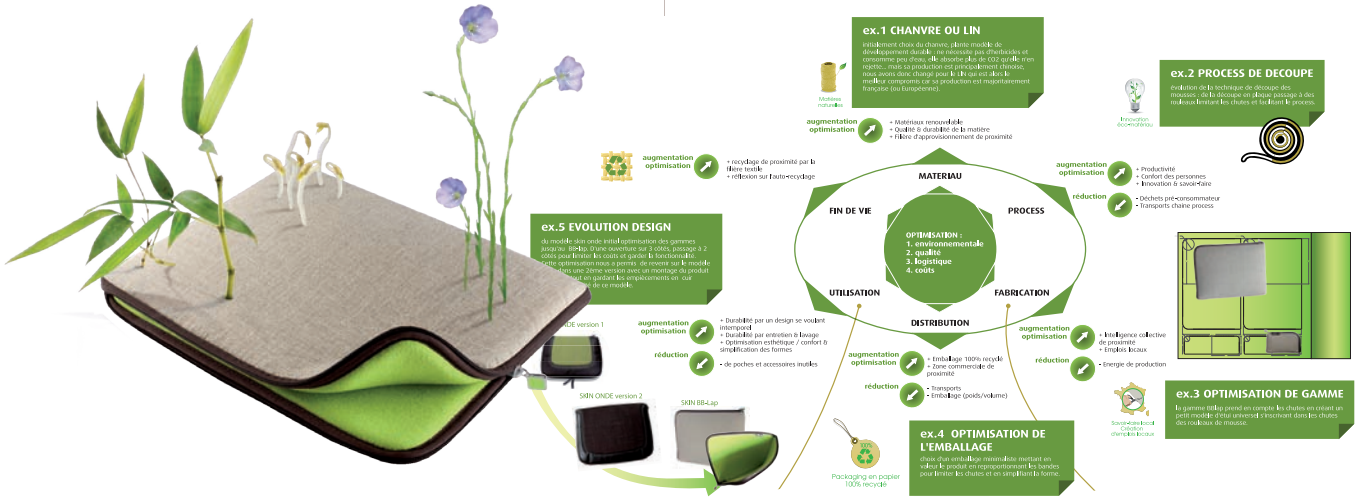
ex.1 CHANVRE OU LIN

initialement choix du chanvre, plante modèle de développement durable : ne nécessite pas d'herbicides et consomme peu d'eau, elle absorbe plus de CO2 qu'elle n'en rejette... mais sa production est principalement chinoise, nous avons donc changé pour le Lin qui est alors le meilleur compromis car sa production est majoritairement française (ou Européenne).

Matières naturelles

augmentation optimisation
+ Matériaux renouvelable
+ Qualité & durabilité de la matière
+ Filière d'approvisionnement de proximité

ex.2 PROCESS DE DECOUPE

évolution de la technique de découpe des mousses : de la découpe en plaque passage à des rouleaux limitant les chutes et facilitant le process.

Innovation éco-matériau

augmentation optimisation
+ recyclage de proximité par la filière textile
+ réflexion sur l'auto-recyclage

augmentation optimisation
+ Productivité
+ Confort des personnes
+ Innovation & savoir-faire

réduction
- Déchets pré-consommateur
- Transports chaine process

MATERIAU
FIN DE VIE
PROCESS
OPTIMISATION :
1. environnementale
2. qualité
3. logistique
4. coûts
UTILISATION
FABRICATION
DISTRIBUTION

ex.5 EVOLUTION DESIGN

du modèle skin onde initial optimisation des gammes jusqu'au BB-lap. D'une ouverture sur 3 côtés, passage à 2 côtés pour limiter les couts et garder la fonctionnalité. Cette optimisation nous a permis de revenir sur le modèle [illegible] dans une 2ème version avec un montage du produit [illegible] en gardant les emplacements en cuir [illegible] de ce modèle.

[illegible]NDE version 1

augmentation optimisation
+ Durabilité par un design se voulant intemporel
+ Durabilité par entretien & lavage
+ Optimisation esthétique / confort & simplification des formes

réduction
- de poches et accessoires inutiles

SKIN ONDE version 2
SKIN BB-Lap

augmentation optimisation
+ Emballage 100% recyclé
+ Zone commerciale de proximité

réduction
- Transports
- Emballage (poids/volume)

augmentation optimisation
+ Intelligence collective de proximité
+ Emplois locaux

réduction
- Energie de production

ex.3 OPTIMISATION DE GAMME

la gamme BBlap prend en compte les chutes en créant un petit modèle d'étui universel s'inscrivant dans les chutes des rouleaux de mousse.

Savoir-faire local Création d'emplois locaux

ex.4 OPTIMISATION DE L'EMBALLAGE

choix d'un emballage minimaliste mettant en valeur le produit en reproportionnant les bandes pour limiter les chutes et en simplifiant la forme.

Packaging en papier 100% recyclé